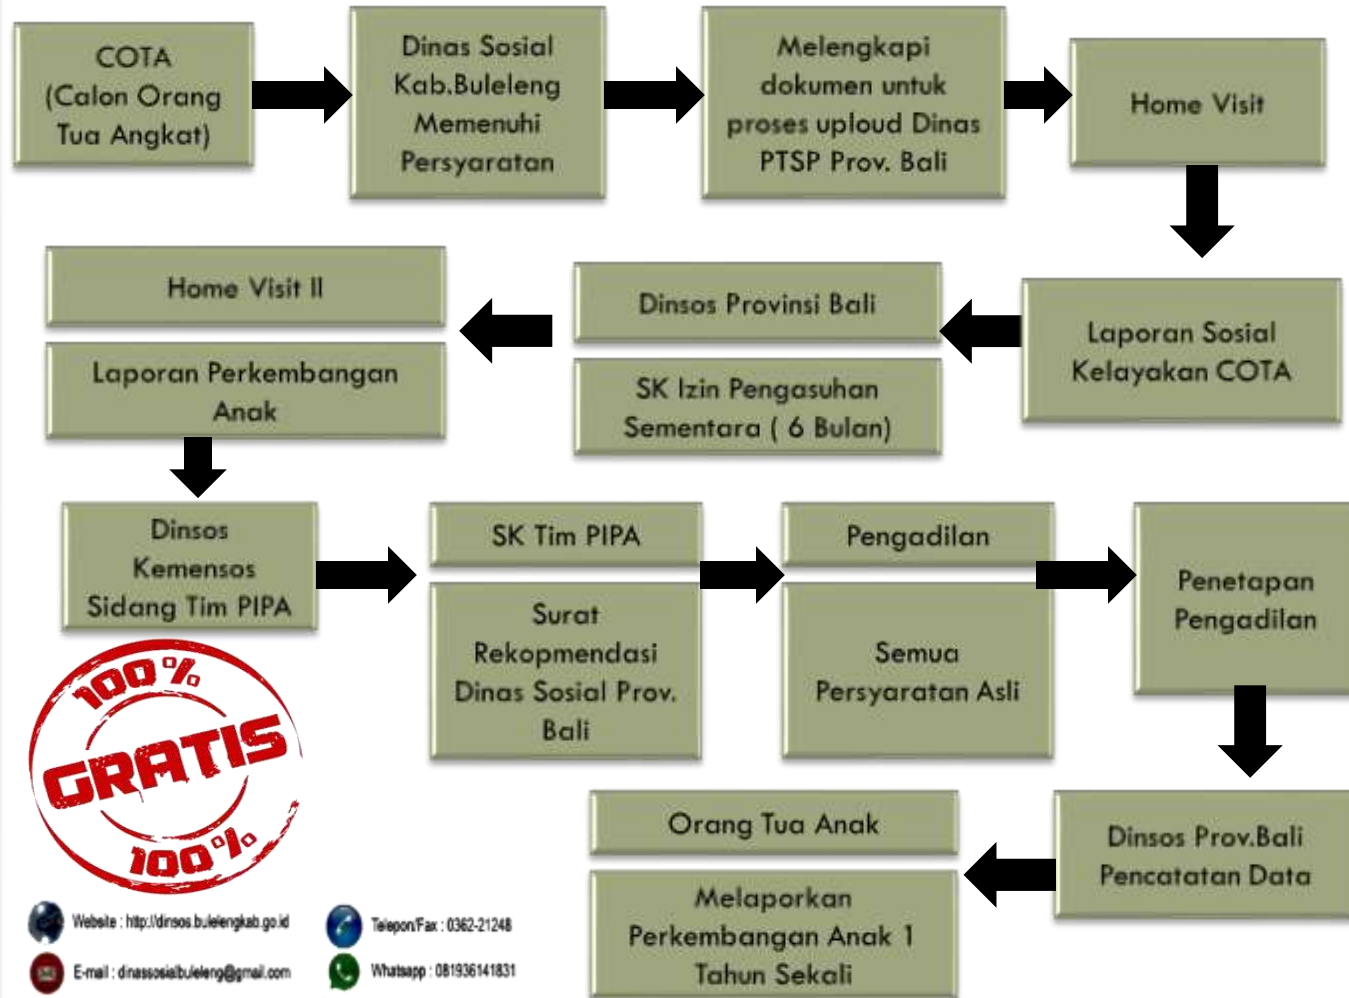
COTA (Calon Orang Tua Angkat)

Dinas Sosial Kab.Buleleng Memenuhi Persyaratan

Melengkapi dokumen untuk proses uploud Dinas PTSP Prov. Bali

Home Visit

Laporan Sosial Kelayakan COTA

Dinsos Provinsi Bali

SK Izin Pengasuhan Sementara ( 6 Bulan)

Home Visit II

Laporan Perkembangan Anak

Dinsos Kemensos Sidang Tim PIPA

SK Tim PIPA

Surat Rekopmendasi Dinas Sosial Prov. Bali

Pengadilan

Semua Persyaratan Asli

Penetapan Pengadilan

Dinsos Prov.Bali Pencatatan Data

Orang Tua Anak

Melaporkan Perkembangan Anak 1 Tahun Sekali

100% GRATIS 100%

Website : http://dinsos.bulelengkab.go.id

Telepon/Fax : 0362-21248

E-mail : dinassosialbuleleng@gmail.com

Whatsapp : 081936141831